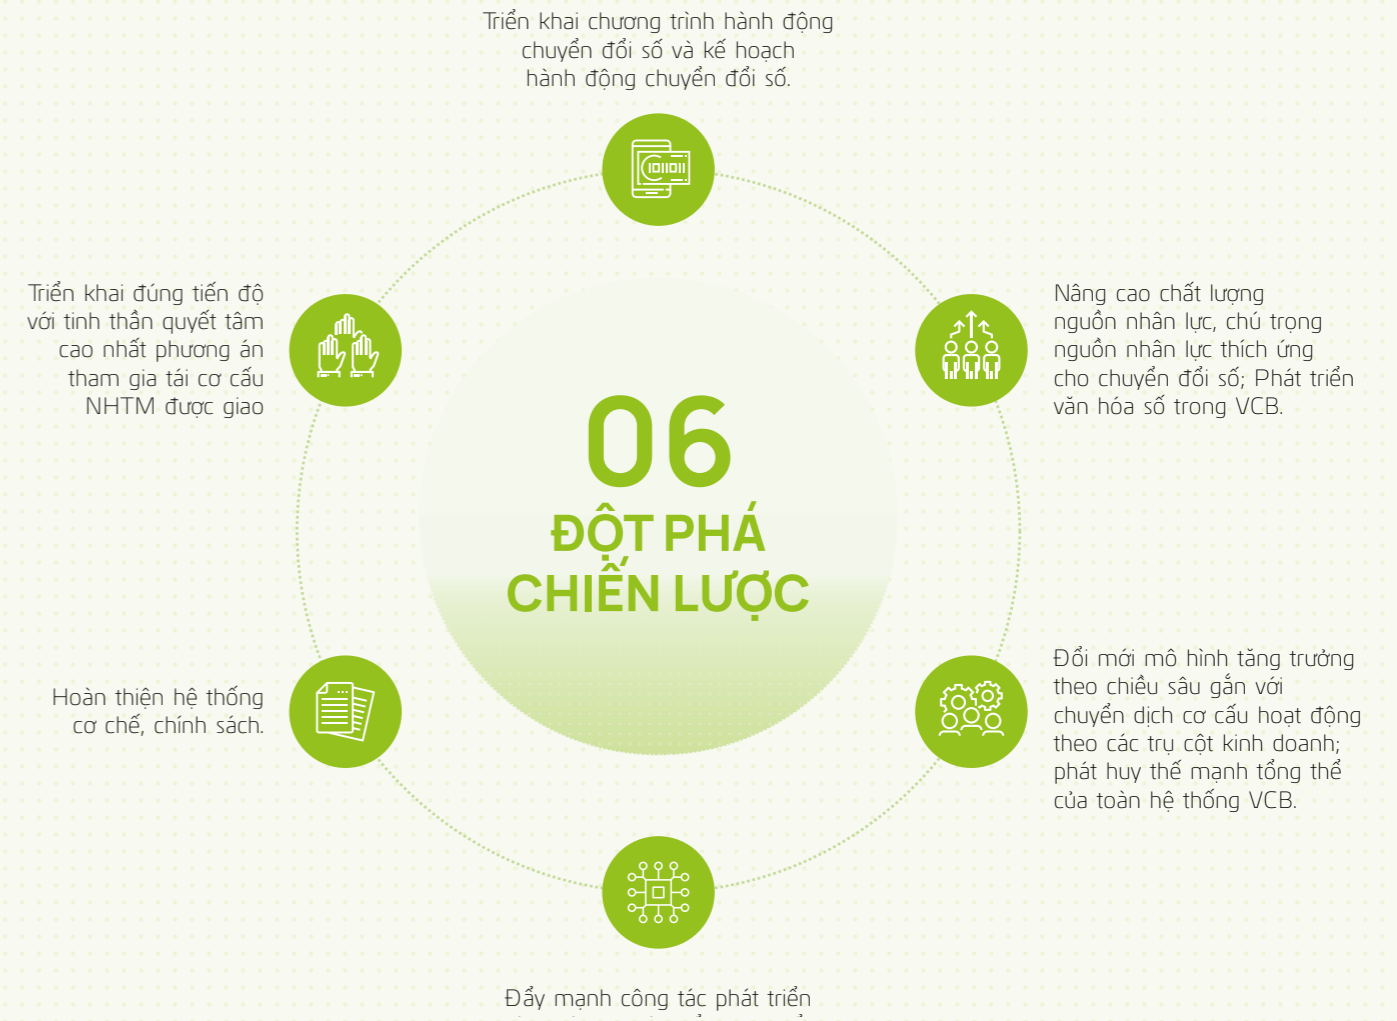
Triển khai chương trình hành động chuyển đổi số và kế hoạch hành động chuyển đổi số.

Triển khai đúng tiến độ với tinh thần quyết tâm cao nhất phương án tham gia tái cơ cấu NHTM được giao

Nâng cao chất lượng nguồn nhân lực, chú trọng nguồn nhân lực thích ứng cho chuyển đổi số; Phát triển văn hóa số trong VCB.

06
ĐỘT PHÁ
CHIẾN LƯỢC

Hoàn thiện hệ thống cơ chế, chính sách.

Đổi mới mô hình tăng trưởng theo chiều sâu gắn với chuyển dịch cơ cấu hoạt động theo các trụ cột kinh doanh; phát huy thế mạnh tổng thể của toàn hệ thống VCB.

Đẩy mạnh công tác phát triển
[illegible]